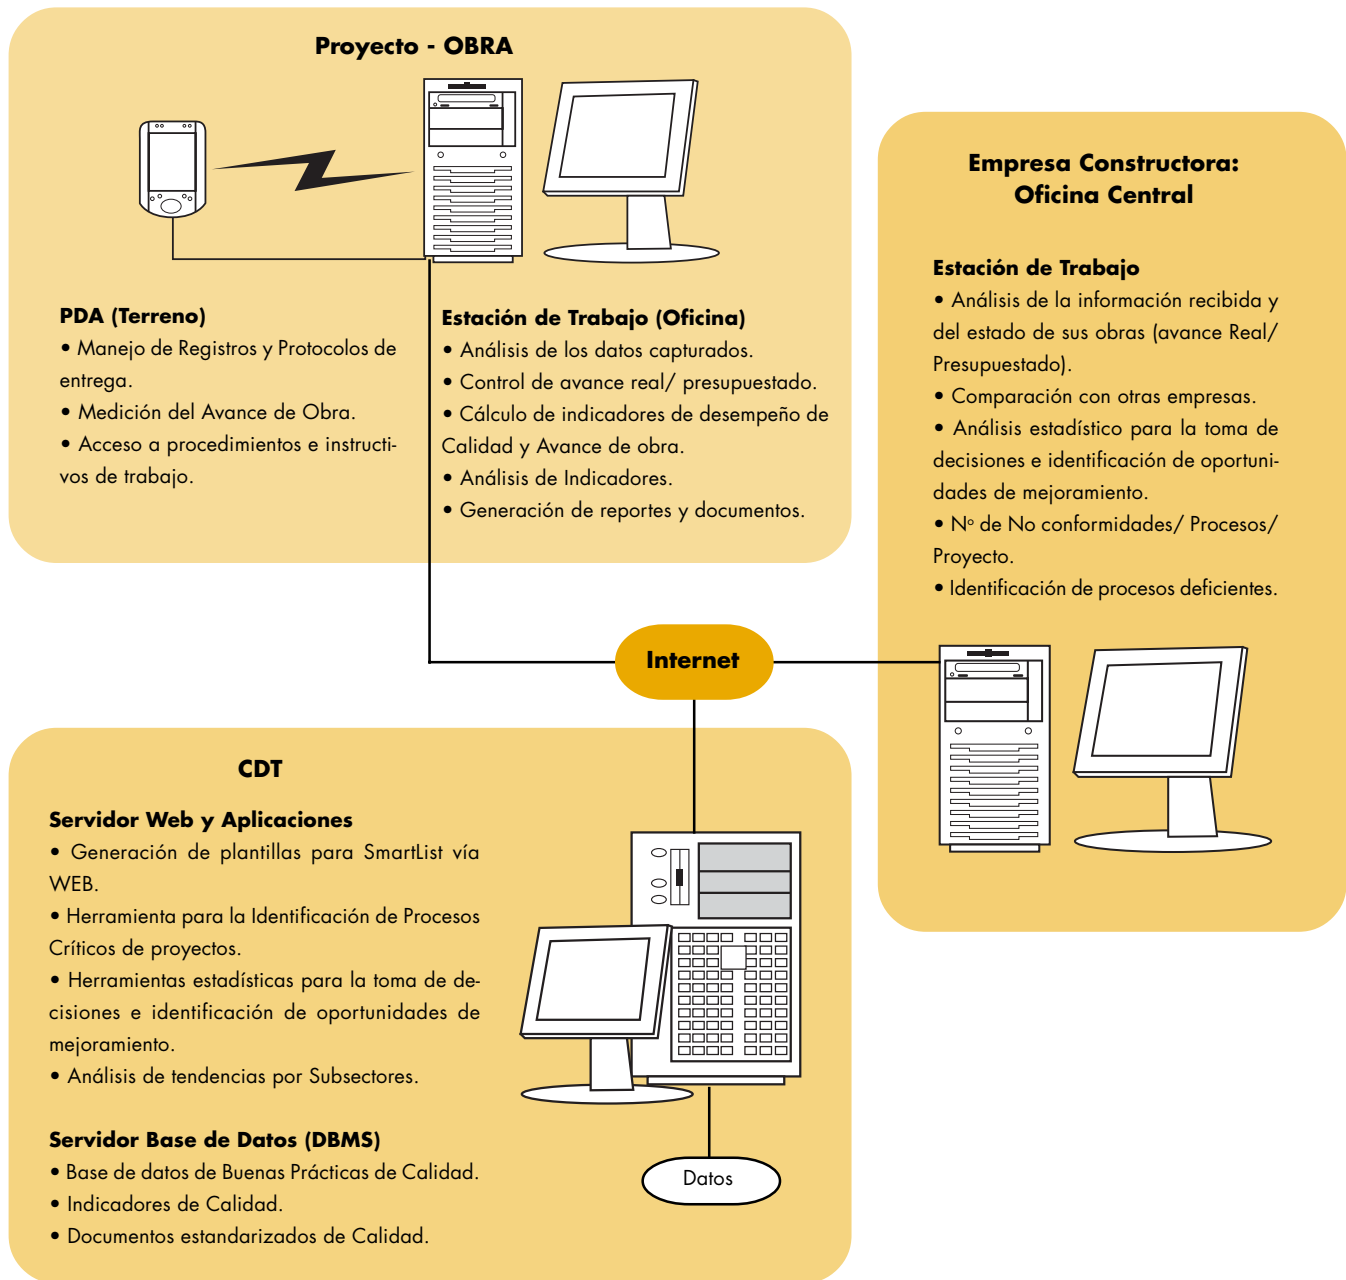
Proyecto - OBRA

PDA (Terreno)
• Manejo de Registros y Protocolos de entrega.
• Medición del Avance de Obra.
• Acceso a procedimientos e instructivos de trabajo.

Estación de Trabajo (Oficina)
• Análisis de los datos capturados.
• Control de avance real/ presupuestado.
• Cálculo de indicadores de desempeño de Calidad y Avance de obra.
• Análisis de Indicadores.
• Generación de reportes y documentos.

Empresa Constructora: Oficina Central

Estación de Trabajo
• Análisis de la información recibida y del estado de sus obras (avance Real/ Presupuestado).
• Comparación con otras empresas.
• Análisis estadístico para la toma de decisiones e identificación de oportunidades de mejoramiento.
• Nº de No conformidades/ Procesos/ Proyecto.
• Identificación de procesos deficientes.

Internet

CDT

Servidor Web y Aplicaciones
• Generación de plantillas para SmartList vía WEB.
• Herramienta para la Identificación de Procesos Críticos de proyectos.
• Herramientas estadísticas para la toma de decisiones e identificación de oportunidades de mejoramiento.
• Análisis de tendencias por Subsectores.

Servidor Base de Datos (DBMS)
• Base de datos de Buenas Prácticas de Calidad.
• Indicadores de Calidad.
• Documentos estandarizados de Calidad.

Datos